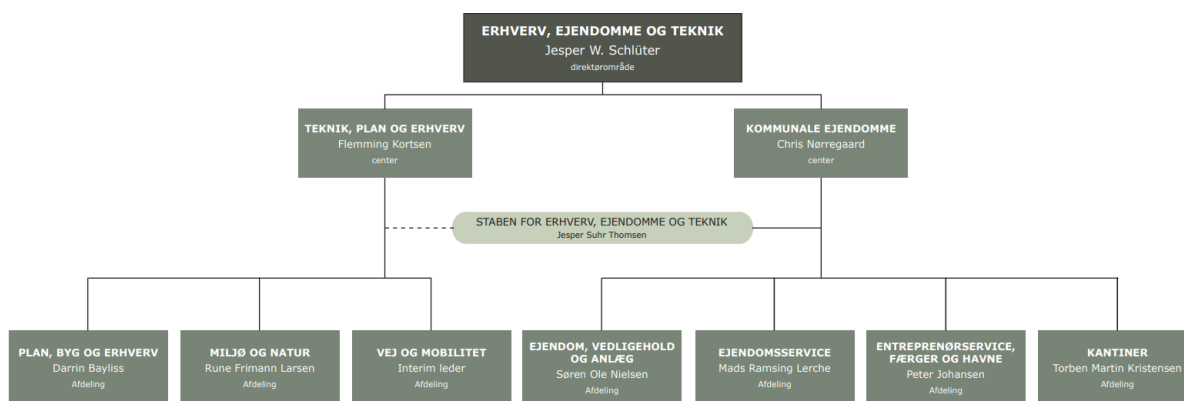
ERHVERV, EJENDOMME OG TEKNIK
Jesper W. Schlüter
direktørområde

TEKNIK, PLAN OG ERHVERV
Flemming Kortsen
center

KOMMUNALE EJENDOMME
Chris Nørregaard
center

STABEN FOR ERHVERV, EJENDOMME OG TEKNIK
Jesper Suhr Thomsen

PLAN, BYG OG ERHVERV
Darrin Bayliss
Afdeling

MILJØ OG NATUR
Rune Frimann Larsen
Afdeling

VEJ OG MOBILITET
Interim leder
Afdeling

EJENDOM, VEDLIGEHOLD OG ANLÆG
Søren Ole Nielsen
Afdeling

EJENDOMSSERVICE
Mads Ramsing Lerche
Afdeling

ENTREPRENØRSERVICE, FÆRGER OG HAVNE
Peter Johansen
Afdeling

KANTINER
Torben Martin Kristensen
Afdeling